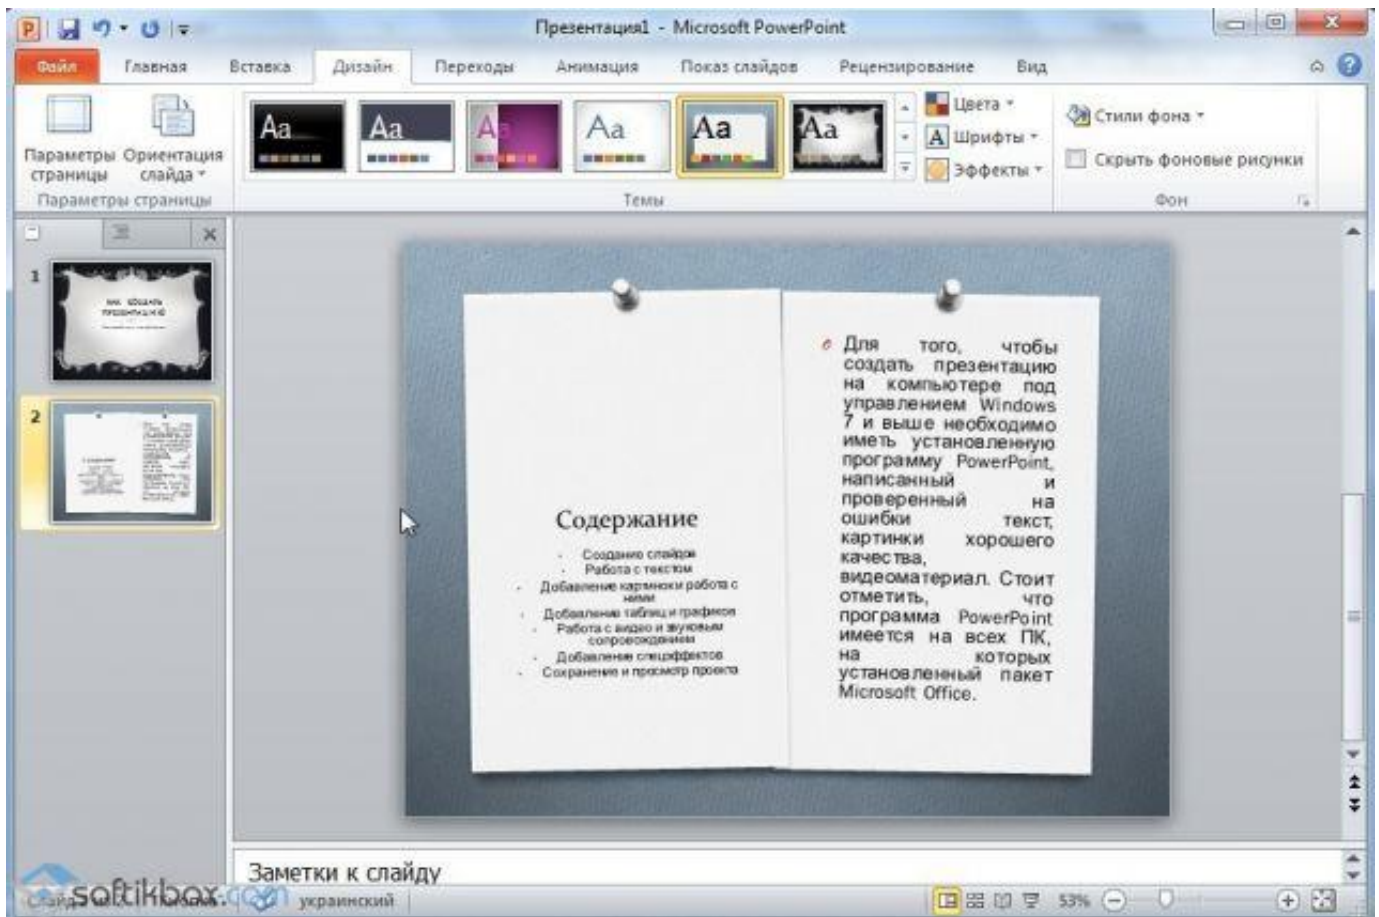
Презентация1 - Microsoft PowerPoint

Файл Главная Вставка Дизайн Переходы Анимация Показ слайдов Рецензирование Вид

Параметры страницы Ориентация слайда

Параметры страницы

Aa Aa Aa Aa Aa Aa

Темы

Цвета

Шрифты

Эффекты

Стили фона

Скрыть фоновые рисунки

Фон

1

2

Содержание

- Создание слайдов
- Работа с текстом
- Добавление картинки работа с ними
- Добавление таблиц и графиков
- Работа с видео и звуковым сопровождением
- Добавление спецэффектов
- Сохранение и просмотр проекта

Для того, чтобы создать презентацию на компьютере под управлением Windows 7 и выше необходимо иметь установленную программу PowerPoint, написанный и проверенный на ошибки текст, картинки хорошего качества, видеоматериал. Стоит отметить, что программа PowerPoint имеется на всех ПК, на которых установленный пакет Microsoft Office.

Заметки к слайду

softikbox.com

украинский

53%